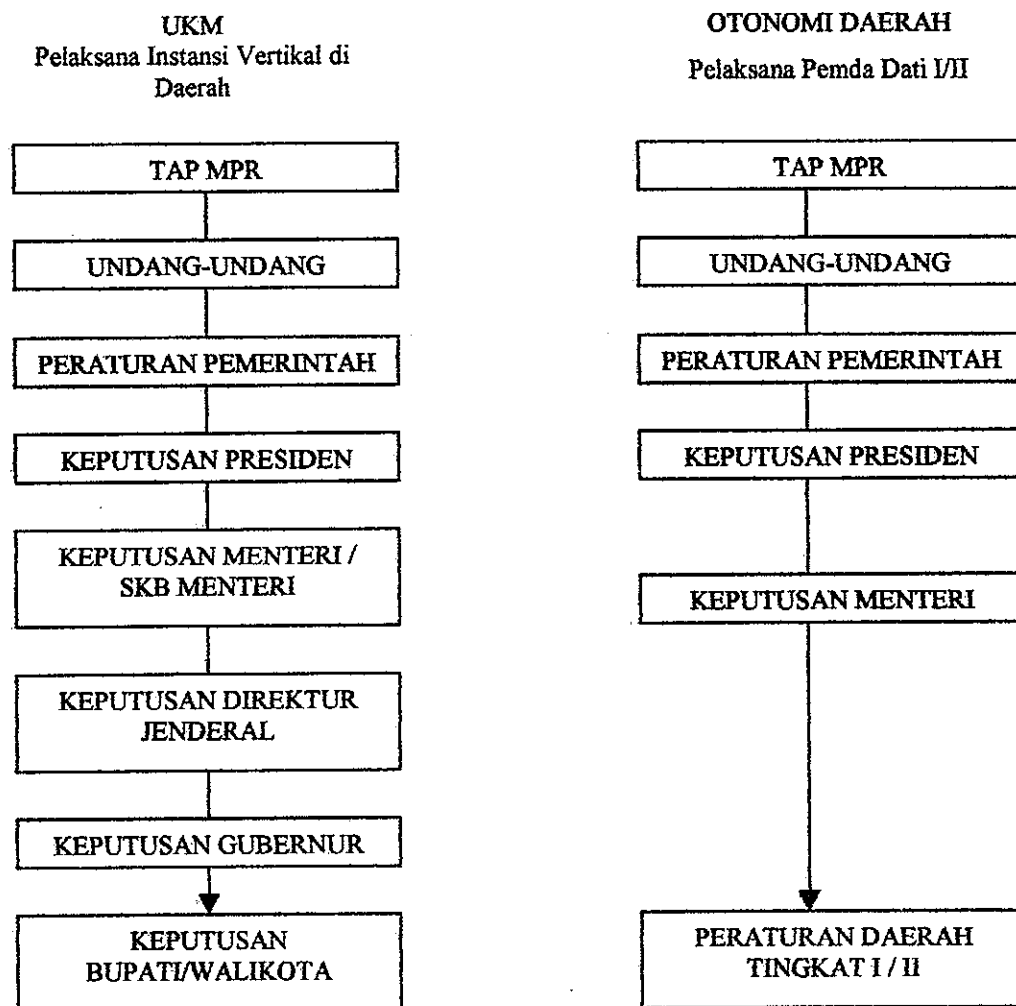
UKM
Pelaksana Instansi Vertikal di Daerah

TAP MPR

UNDANG-UNDANG

PERATURAN PEMERINTAH

KEPUTUSAN PRESIDEN

KEPUTUSAN MENTERI / SKB MENTERI

KEPUTUSAN DIREKTUR JENDERAL

KEPUTUSAN GUBERNUR

KEPUTUSAN BUPATI/WALIKOTA

OTONOMI DAERAH
Pelaksana Pemda Dati I/II

TAP MPR

UNDANG-UNDANG

PERATURAN PEMERINTAH

KEPUTUSAN PRESIDEN

KEPUTUSAN MENTERI

PERATURAN DAERAH TINGKAT I / II